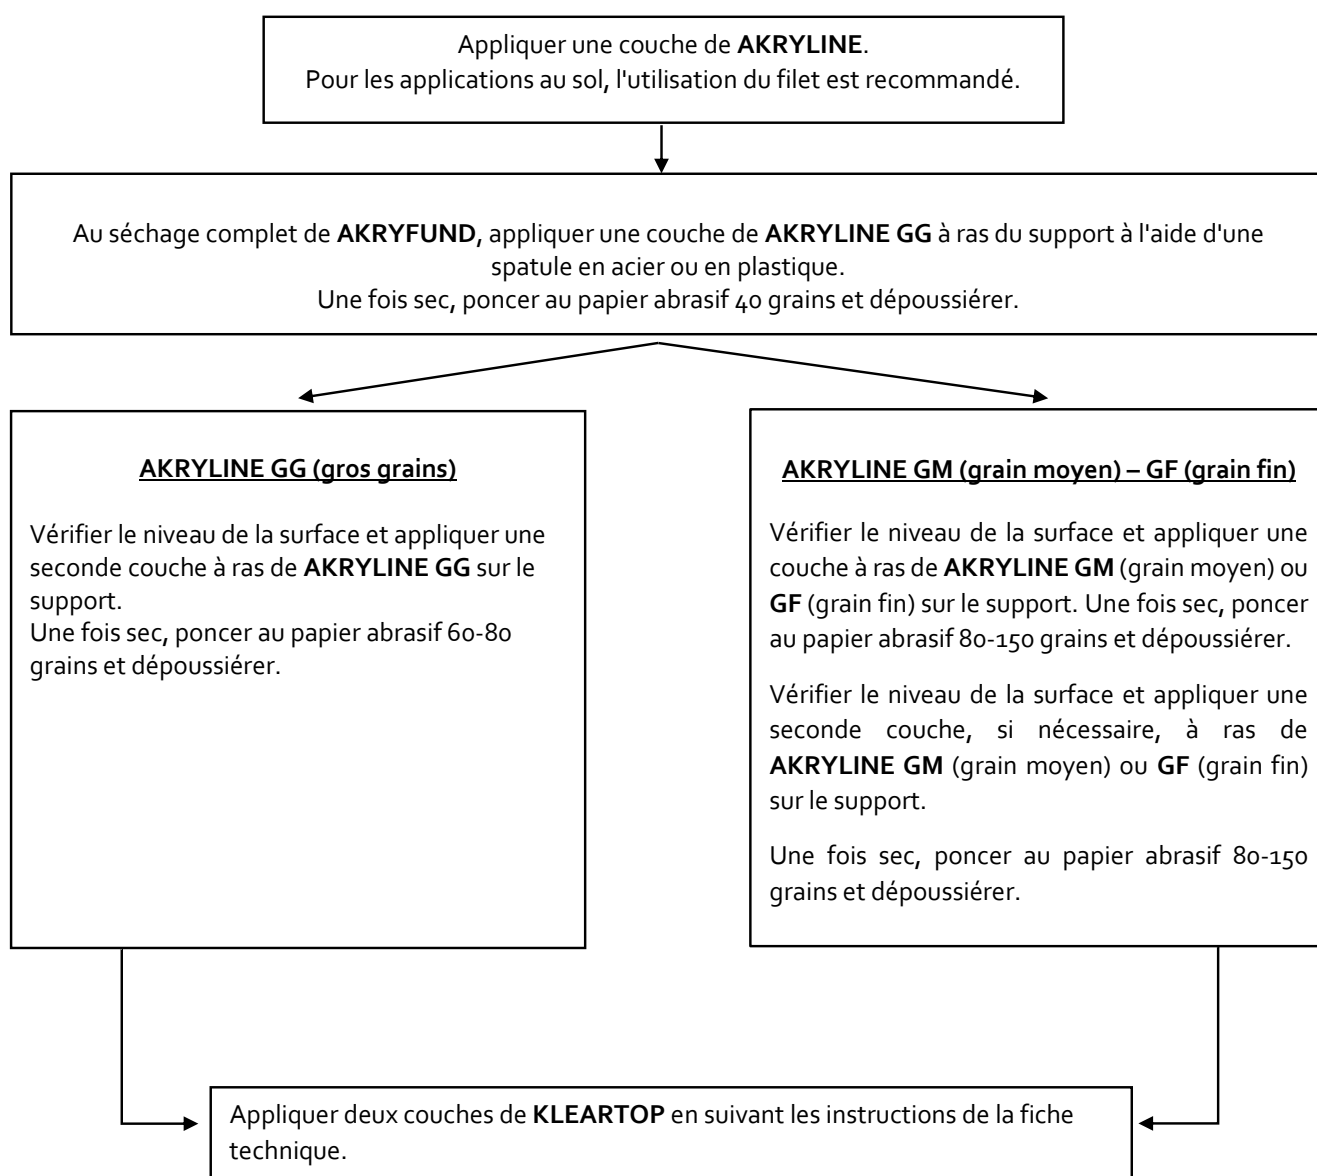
Appliquer une couche de **AKRYLINE**.
Pour les applications au sol, l'utilisation du filet est recommandé.

Au séchage complet de **AKRYFUND**, appliquer une couche de **AKRYLINE GG** à ras du support à l'aide d'une spatule en acier ou en plastique.
Une fois sec, poncer au papier abrasif 40 grains et dépoussiérer.

AKRYLINE GG (gros grains)

Vérifier le niveau de la surface et appliquer une seconde couche à ras de **AKRYLINE GG** sur le support.
Une fois sec, poncer au papier abrasif 60-80 grains et dépoussiérer.

AKRYLINE GM (grain moyen) – GF (grain fin)

Vérifier le niveau de la surface et appliquer une couche à ras de **AKRYLINE GM** (grain moyen) ou **GF** (grain fin) sur le support. Une fois sec, poncer au papier abrasif 80-150 grains et dépoussiérer.

Vérifier le niveau de la surface et appliquer une seconde couche, si nécessaire, à ras de **AKRYLINE GM** (grain moyen) ou **GF** (grain fin) sur le support.

Une fois sec, poncer au papier abrasif 80-150 grains et dépoussiérer.

Appliquer deux couches de **KLEARTOP** en suivant les instructions de la fiche technique.